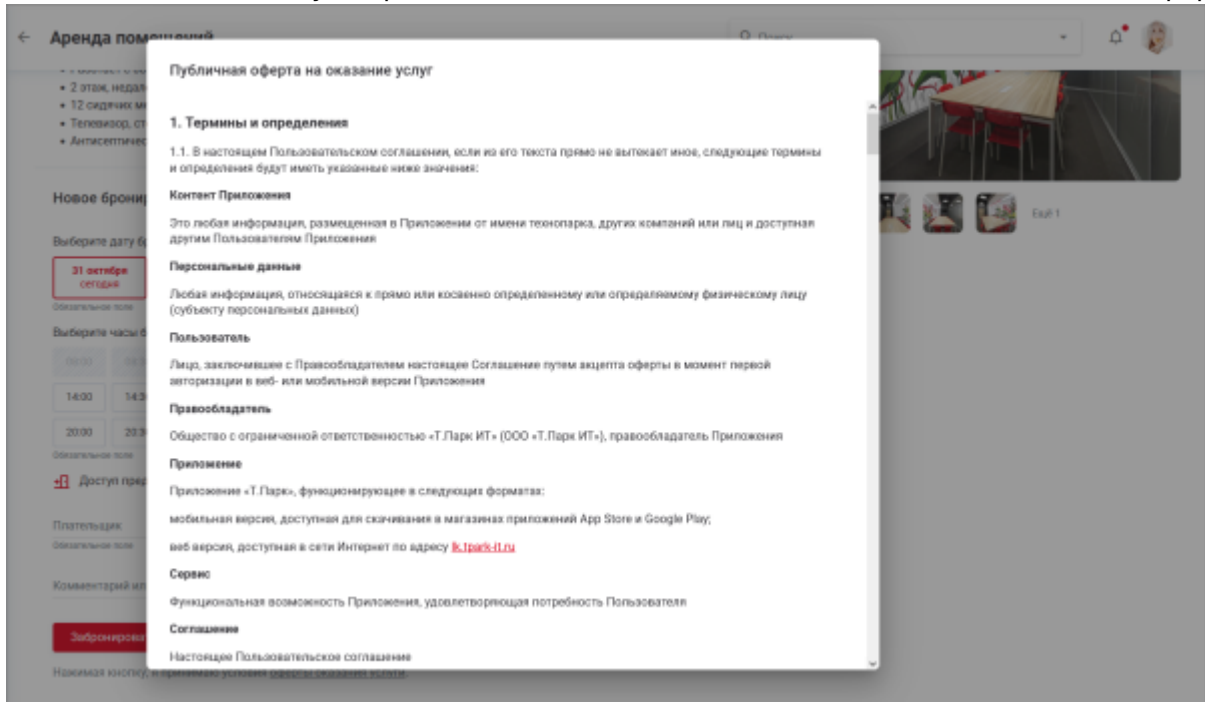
← Аренда пом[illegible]

Q Поиск

• 2 этаж, недал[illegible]
• 12 сидячих м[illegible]
• Телевизор, ст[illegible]
• Антисептичес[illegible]

Новое брони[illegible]

Выберите дату б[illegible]

31 октября
сегодня

Обязательное поле

Выберите часы б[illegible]

14:00 14:3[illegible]

20:00 20:3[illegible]

Обязательное поле

Доступ пре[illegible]

Плательщик:
Обязательное поле

Комментарий ил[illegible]

Забронирова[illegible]

Нажимая кнопку, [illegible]

Ещё 1

Публичная оферта на оказание услуг

1. Термины и определения

1.1. В настоящем Пользовательском соглашении, если из его текста прямо не вытекает иное, следующие термины и определения будут иметь указанные ниже значения:

Контент Приложения

Это любая информация, размещенная в Приложении от имени технопарка, других компаний или лиц и доступная другим Пользователям Приложения

Персональные данные

Любая информация, относящаяся к прямо или косвенно определенному или определяемому физическому лицу (субъекту персональных данных)

Пользователь

Лицо, заключившее с Правообладателем настоящее Соглашение путем акцепта оферты в момент первой авторизации в веб- или мобильной версии Приложения

Правообладатель

Общество с ограниченной ответственностью «Т.Парк ИТ» (ООО «Т.Парк ИТ»), правообладатель Приложения

Приложение

Приложение «Т.Парк», функционирующее в следующих форматах:

мобильная версия, доступная для скачивания в магазинах приложений App Store и Google Play;

веб версия, доступная в сети Интернет по адресу lk.tpark-it.ru

Сервис

Функциональная возможность Приложения, удовлетворяющая потребность Пользователя

Соглашение

Настоящее Пользовательское соглашение